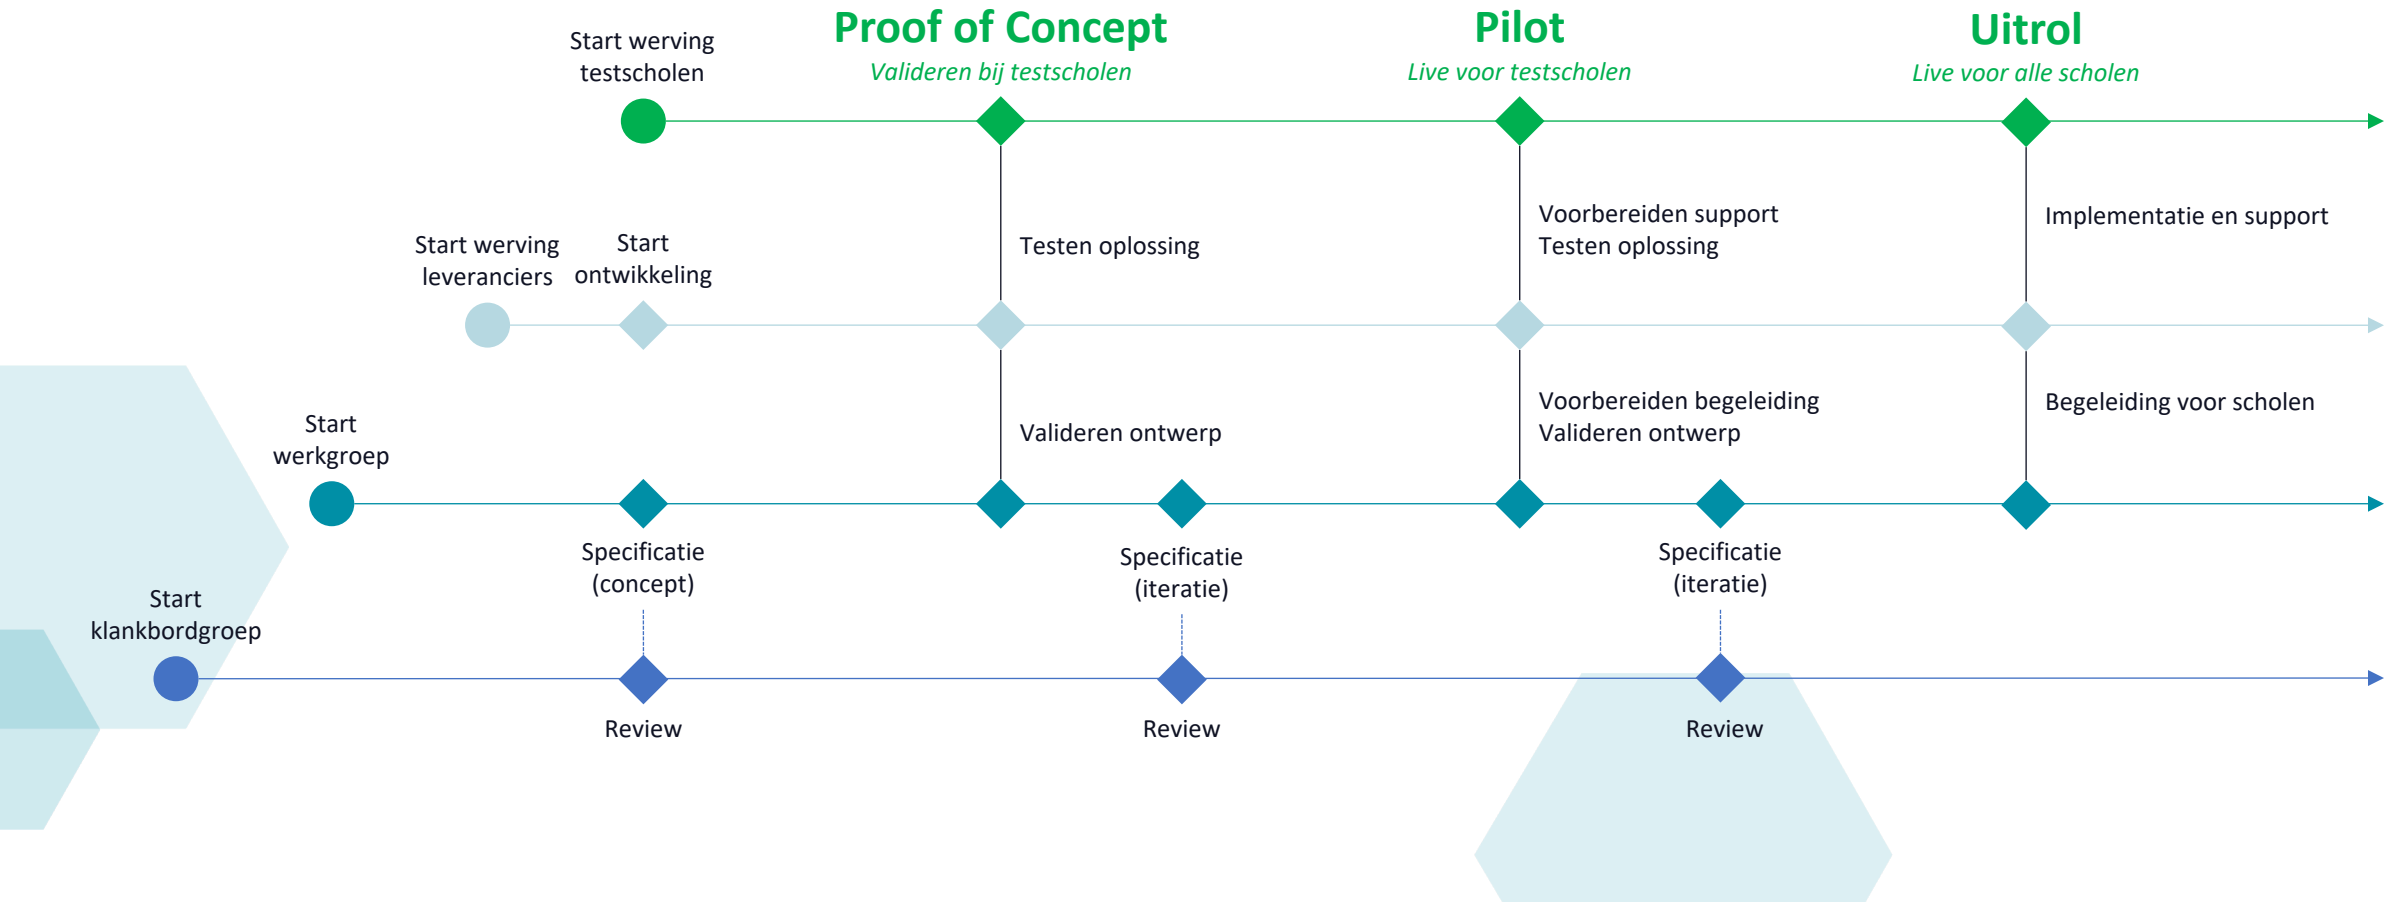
Start werving testscholen

Proof of Concept
Valideren bij testscholen

Pilot
Live voor testscholen

Uitrol
Live voor alle scholen

Testen oplossing

Voorbereiden support
Testen oplossing

Implementatie en support

Start werving leveranciers

Start ontwikkeling

Valideren ontwerp

Voorbereiden begeleiding
Valideren ontwerp

Begeleiding voor scholen

Start werkgroep

Specificatie (concept)

Specificatie (iteratie)

Specificatie (iteratie)

Start klankbordgroep

Review

Review

Review